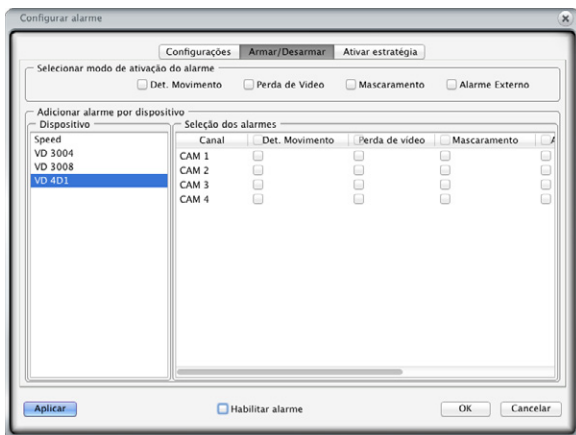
Configurar alarme

Configurações | Armar/Desarmar | Ativar estratégia

Selecionar modo de ativação do alarme
Det. Movimento
Perda de Vídeo
Mascaramento
Alarme Externo

Adicionar alarme por dispositivo
Dispositivo
Speed
VD 3004
VD 3008
VD 4D1

Seleção dos alarmes

| Canal | Det. Movimento | Perda de vídeo | Mascaramento | A |
|---|---|---|---|---|
| CAM 1 | | | | |
| CAM 2 | | | | |
| CAM 3 | | | | |
| CAM 4 | | | | |

Aplicar
Habilitar alarme
OK
Cancelar